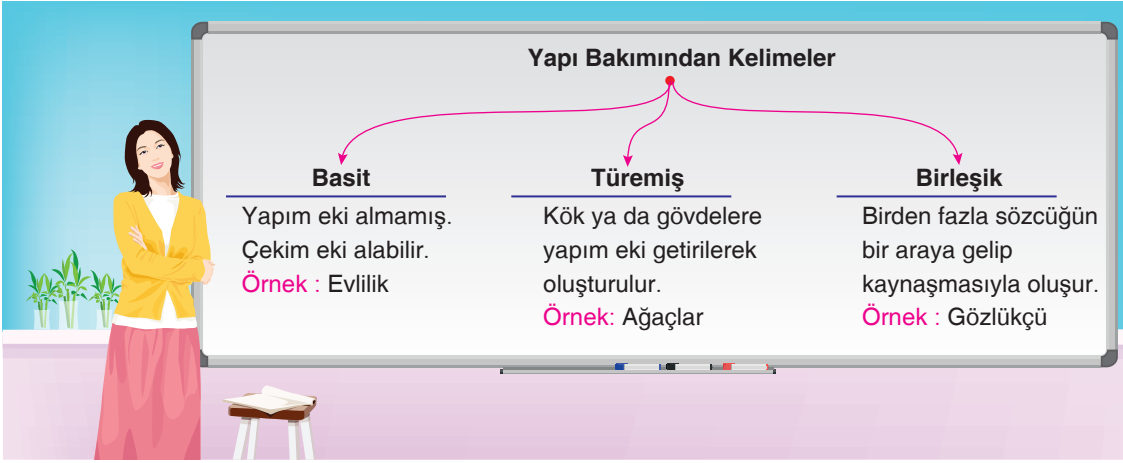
Yapı Bakımından Kelimeler

Basit
Yapım eki almamış. Çekim eki alabilir.
Örnek : Evlilik

Türemiş
Kök ya da gövdelere yapım eki getirilerek oluşturulur.
Örnek: Ağaçlar

Birleşik
Birden fazla sözcüğün bir araya gelip kaynaşmasıyla oluşur.
Örnek : Gözlükçü